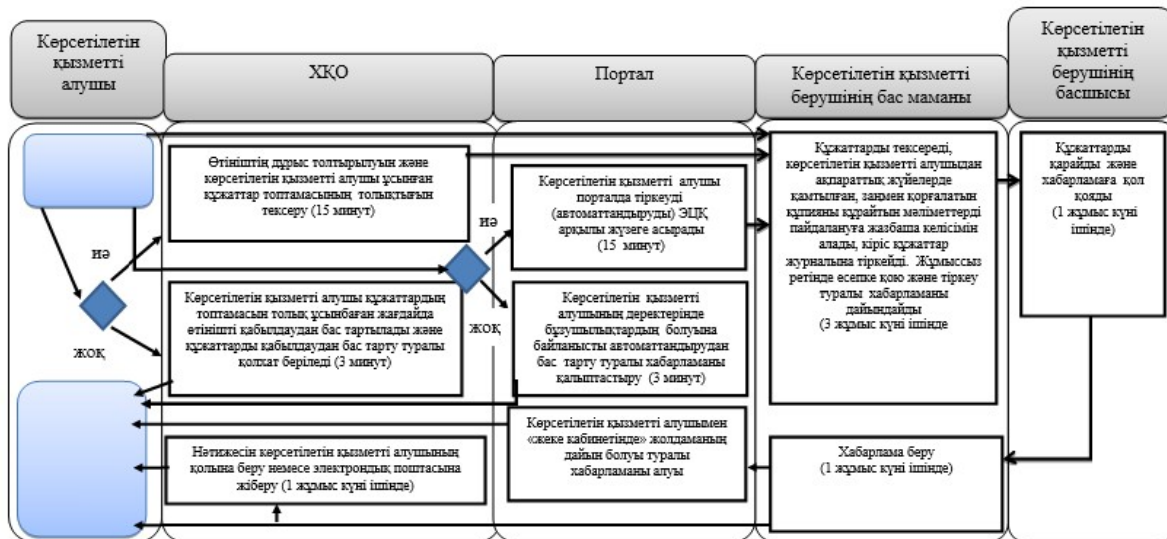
Көрсетілетін қызметті алушы

ХҚО

Портал

Көрсетілетін қызметті берушінің бас маманы

Көрсетілетін қызметті берушінің басшысы

Өтініштің дұрыс толтырылуын және көрсетілетін қызметті алушы ұсынған құжаттар топтамасының толықтығын тексеру (15 минут)

иә

Көрсетілетін қызметті алушы құжаттардың топтамасын толық ұсынбаған жағдайда өтінішті қабылдаудан бас тартылады және құжаттарды қабылдаудан бас тарту туралы қолхат беріледі (3 минут)

жоқ

иә

Көрсетілетін қызметті алушы порталда тіркеуді (автоматтандыруды) ЭЦҚ арқылы жүзеге асырады (15 минут)

жоқ

Көрсетілетін қызметті алушының деректерінде бұзушылықтардың болуына байланысты автоматтандырудан бас тарту туралы хабарламаны қалыптастыру (3 минут)

Құжаттарды тексереді, көрсетілетін қызметті алушыдан ақпараттық жүйелерде қамтылған, заңмен қорғалатын құпияны құрайтын мәліметтерді пайдалануға жазбаша келісімін алады, кіріс құжаттар журналына тіркейді. Жұмыссыз ретінде есепке қою және тіркеу туралы хабарламаны дайындайды (3 жұмыс күні ішінде

Құжаттарды қарайды және хабарламаға қол қояды (1 жұмыс күні ішінде)

Көрсетілетін қызметті алушымен «жеке кабинетінде» жолдаманың дайын болуы туралы хабарламаны алуы

Хабарлама беру (1 жұмыс күні ішінде)

Нәтижесін көрсетілетін қызметті алушының қолына беру немесе электрондық поштасына жіберу (1 жұмыс күні ішінде)